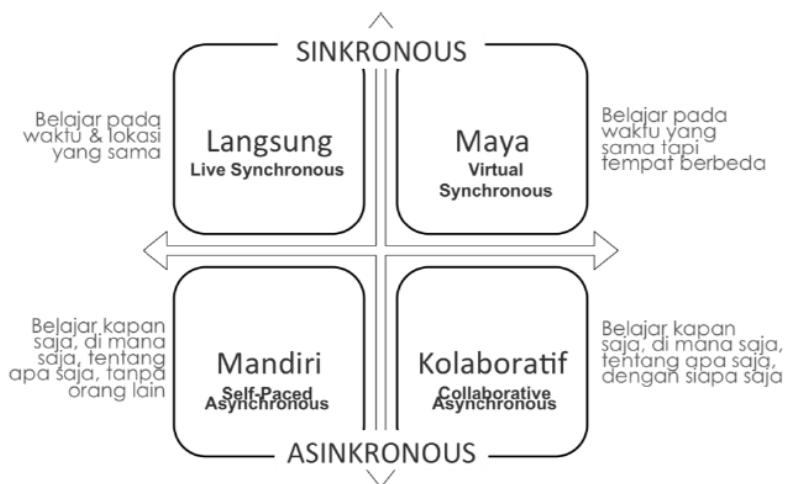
SINKRONOUS

Belajar pada waktu & lokasi yang sama

Langsung
Live Synchronous

Maya
Virtual Synchronous

Belajar pada waktu yang sama tapi tempat berbeda

Belajar kapan saja, di mana saja, tentang apa saja, tanpa orang lain

Mandiri
Self-Paced Asynchronous

Kolaboratif
Collaborative Asynchronous

Belajar kapan saja, di mana saja, tentang apa saja, dengan siapa saja

ASINKRONOUS